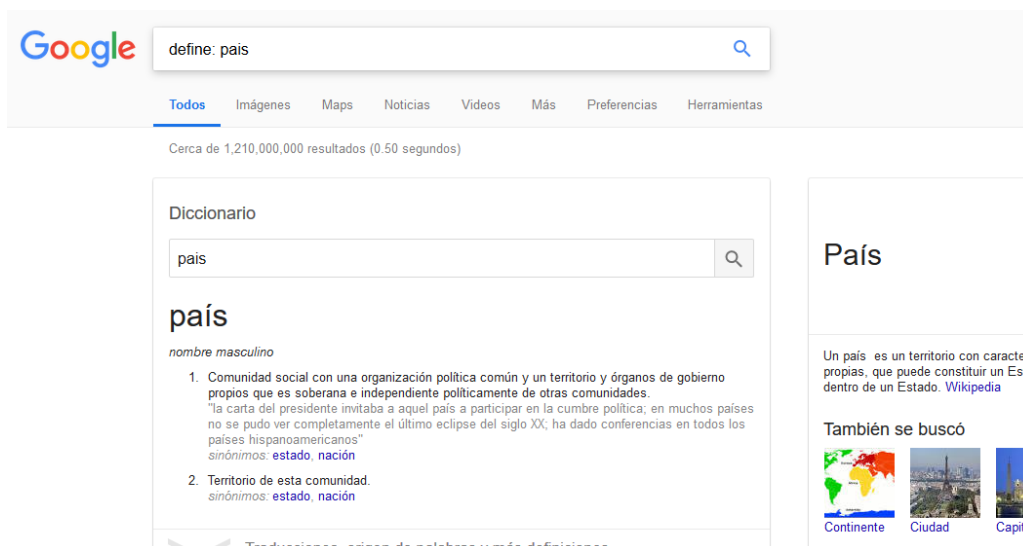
Google

define: pais

Todos Imágenes Maps Noticias Videos Más Preferencias Herramientas

Cerca de 1,210,000,000 resultados (0.50 segundos)

Diccionario

pais

país

nombre masculino

1. Comunidad social con una organización política común y un territorio y órganos de gobierno propios que es soberana e independiente políticamente de otras comunidades.
"la carta del presidente invitaba a aquel país a participar en la cumbre política; en muchos países no se pudo ver completamente el último eclipse del siglo XX; ha dado conferencias en todos los países hispanoamericanos"
sinónimos: estado, nación

2. Territorio de esta comunidad.
sinónimos: estado, nación

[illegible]

País

Un país es un territorio con caracte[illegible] propias, que puede constituir un Es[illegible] dentro de un Estado. Wikipedia

También se buscó

Continente Ciudad Capit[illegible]